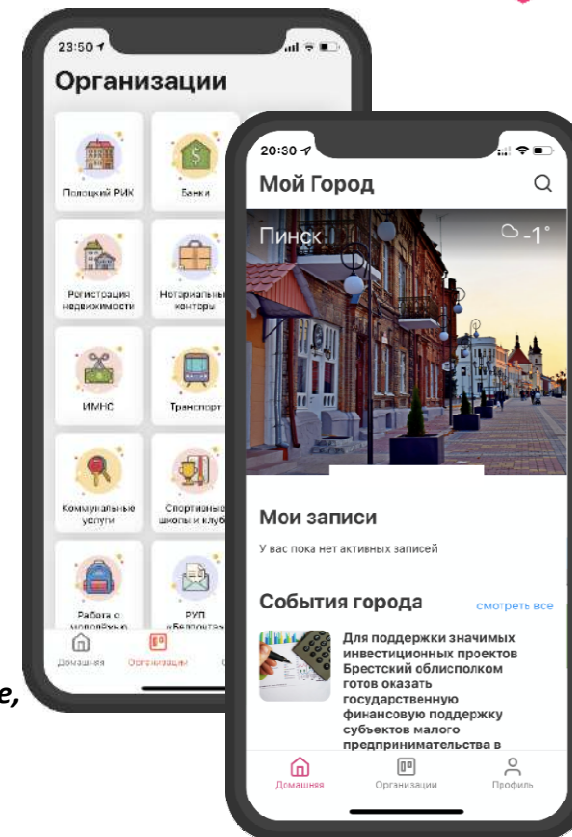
23:50

Организации

Полоцкий РИК

Банки

Регистрация недвижимости

Нотариальные конторы

ИМНС

Транспорт

Коммунальные услуги

Спортивные школы и клубы

Работа с молодёжью

РУП «Белпочта»

Домашняя

Организации

e,

20:30

Мой Город

Пинск

-1°

Мои записи

У вас пока нет активных записей

События города

смотреть все

Для поддержки значимых инвестиционных проектов Брестский облисполком готов оказать государственную финансовую поддержку субъектов малого предпринимательства в

Домашняя

Организации

Профиль